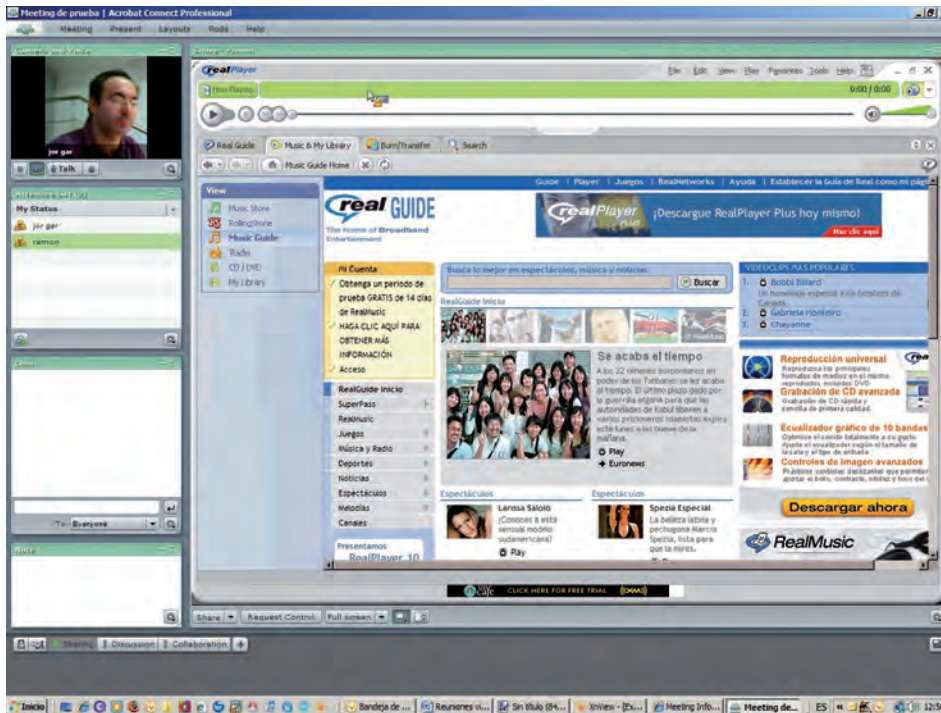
Meeting de prueba | Acrobat Connect Professional

Meeting Present Layouts Pods Help

Camera and Voice

jor gar

Talk

Attendee List (2)

My Status

jor gar

ramon

Chat

To: Everyone

Note

Share - ramon

realPlayer

File Edit View Play Favorites Tools Help

Now Playing

0:00 / 0:00

Real Guide Music & My Library Burn/Transfer Search

Music Guide Home

View

Music Store

RollingStone

Music Guide

Radio

CD / DVD

My Library

Guide | Player | Juegos | RealNetworks | Ayuda | Establecer la Guía de Real como mi pági

real GUIDE

The Home of Broadband Entertainment

realPlayer plus ¡Descargue RealPlayer Plus hoy mismo!

Haz clic aquí

Mi Cuenta

Obtenga un periodo de prueba GRATIS de 14 días de RealMusic

HAGA CLIC AQUÍ PARA OBTENER MÁS INFORMACIÓN

Acceso

RealGuide Inicio

SuperPass

RealMusic

Juegos

Música y Radio

Deportes

Noticias

Espectáculos

Melodías

Canales

Presentamos RealPlayer 10

Busca lo mejor en espectáculos, música y noticias:

Buscar

RealGuide Inicio

Se acaba el tiempo

A los 22 rehenes surcoreanos en poder de los Talibanes se les acabó el tiempo. El último plazo dado por la guerrilla afgana para que las autoridades de Kabul liberen a varios prisioneros islamistas expira este lunes a las nueve de la mañana.

Play

Euronews

Espectáculos

Larissa Saloio

¿Conoces a esta sensual modelo sudamericana?

Play

Espectáculos

Spezia Especial

La belleza latina y pechugona Marcia Spezia, lista para que la mires.

VIDEOCLIPS MÁS POPULARES

1. Bobbi Billard

Un homenaje especial a los bomberos de Canadá

2. Gabriela Montero

3. Chayanne

Reproducción universal

Reproduzca los principales formatos de medios en el mismo reproductor, incluidos DVD

Grabación de CD avanzada

Grabación de CD rápida y sencilla de primera calidad

Ecualizador gráfico de 10 bandas

Optimice el sonido totalmente a su gusto. Ajuste el ecualizador según el estilo de música y el tipo de archivo.

Controles de imagen avanzados

Prácticos controles del brillo, contraste, nitidez y foco del video

Descargar ahora

RealMusic

CLICK HERE FOR FREE TRIAL

Share Request Control Full screen

Sharing Discussion Collaboration

Inicio Bandeja de ... Reuniones vi... Sin título (84... XnView - [Ex... Meeting Info... Meeting de... ES 12:5